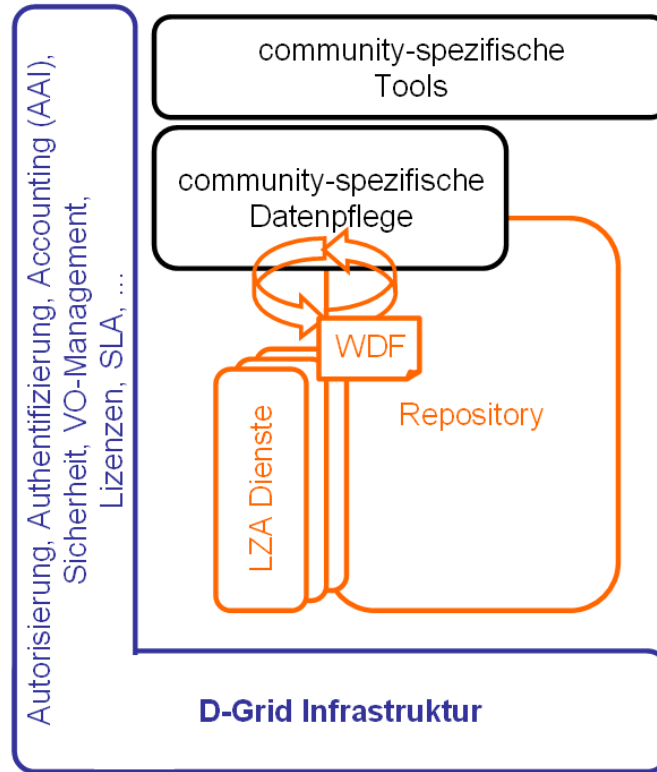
Autorisierung, Authentifizierung, Accounting (AAI), Sicherheit, VO-Management, Lizenzen, SLA, ...

community-spezifische Tools

community-spezifische Datenpflege

WDF

LZA Dienste

Repository

D-Grid Infrastruktur